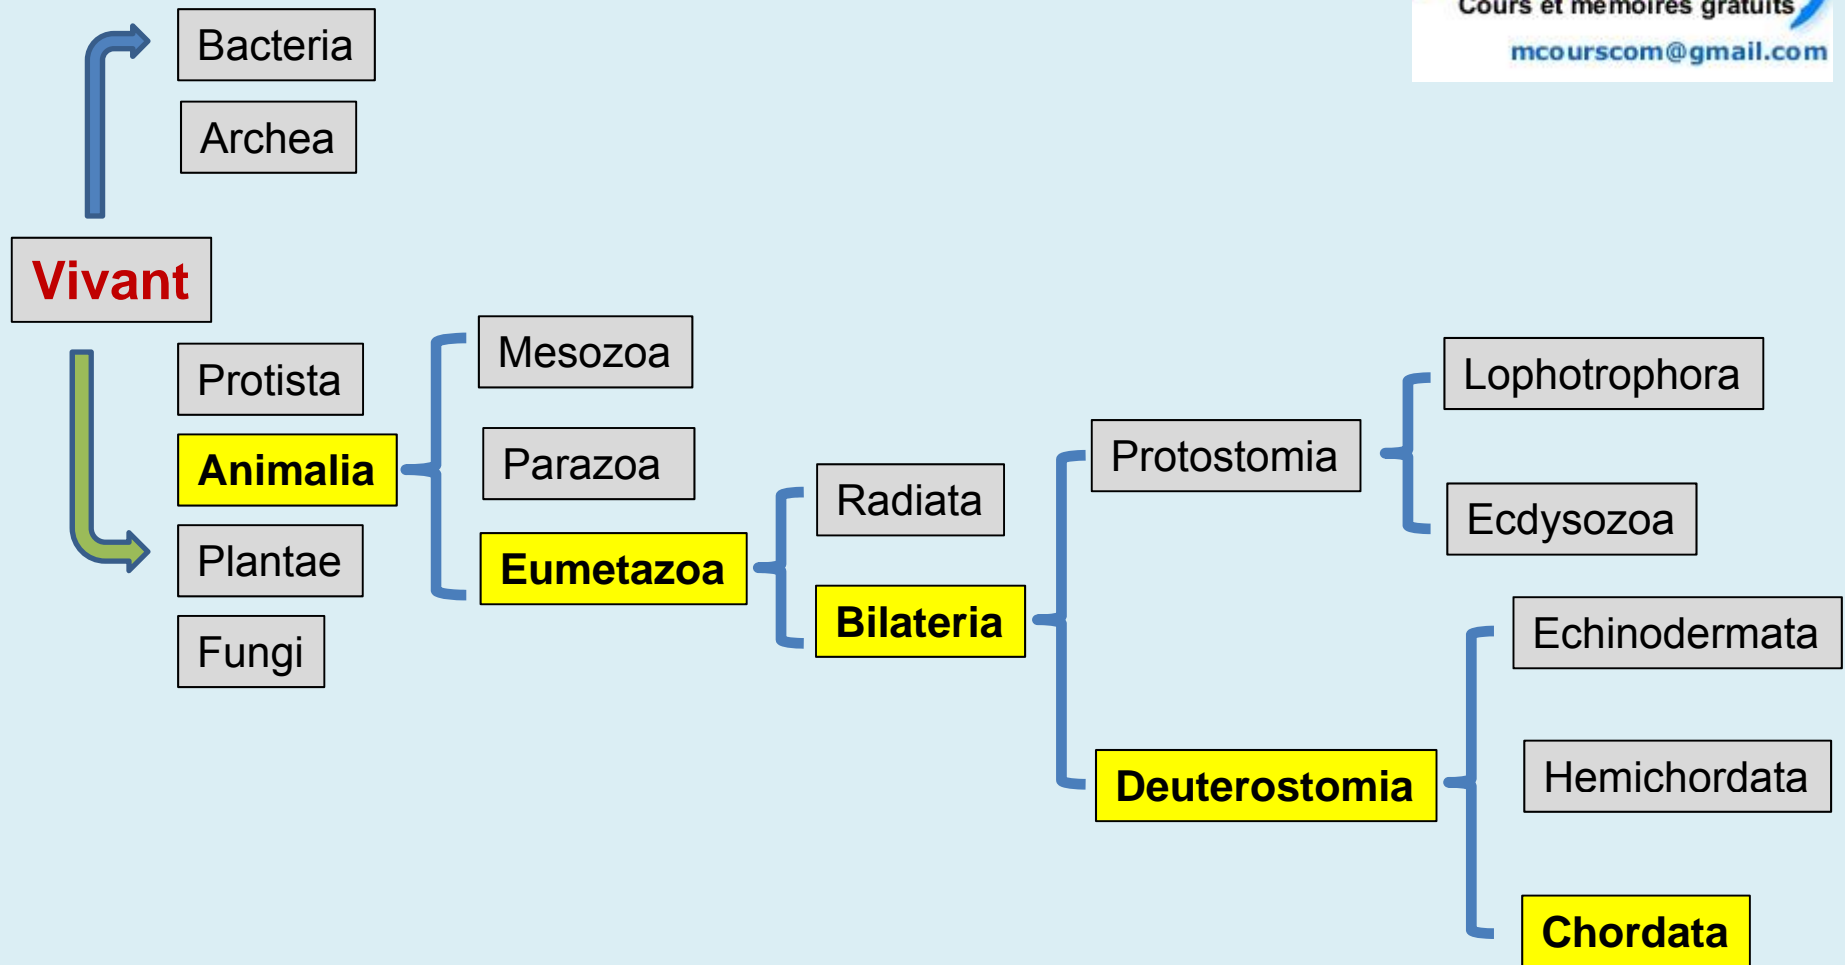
Cours et mémoires gratuits
mcourscom@gmail.com

Bacteria

Archea

Vivant

Protista

Animalia

Plantae

Fungi

Mesozoa

Parazoa

Eumetazoa

Radiata

Bilateria

Protostomia

Lophotrophora

Ecdysozoa

Deuterostomia

Echinodermata

Hemichordata

Chordata